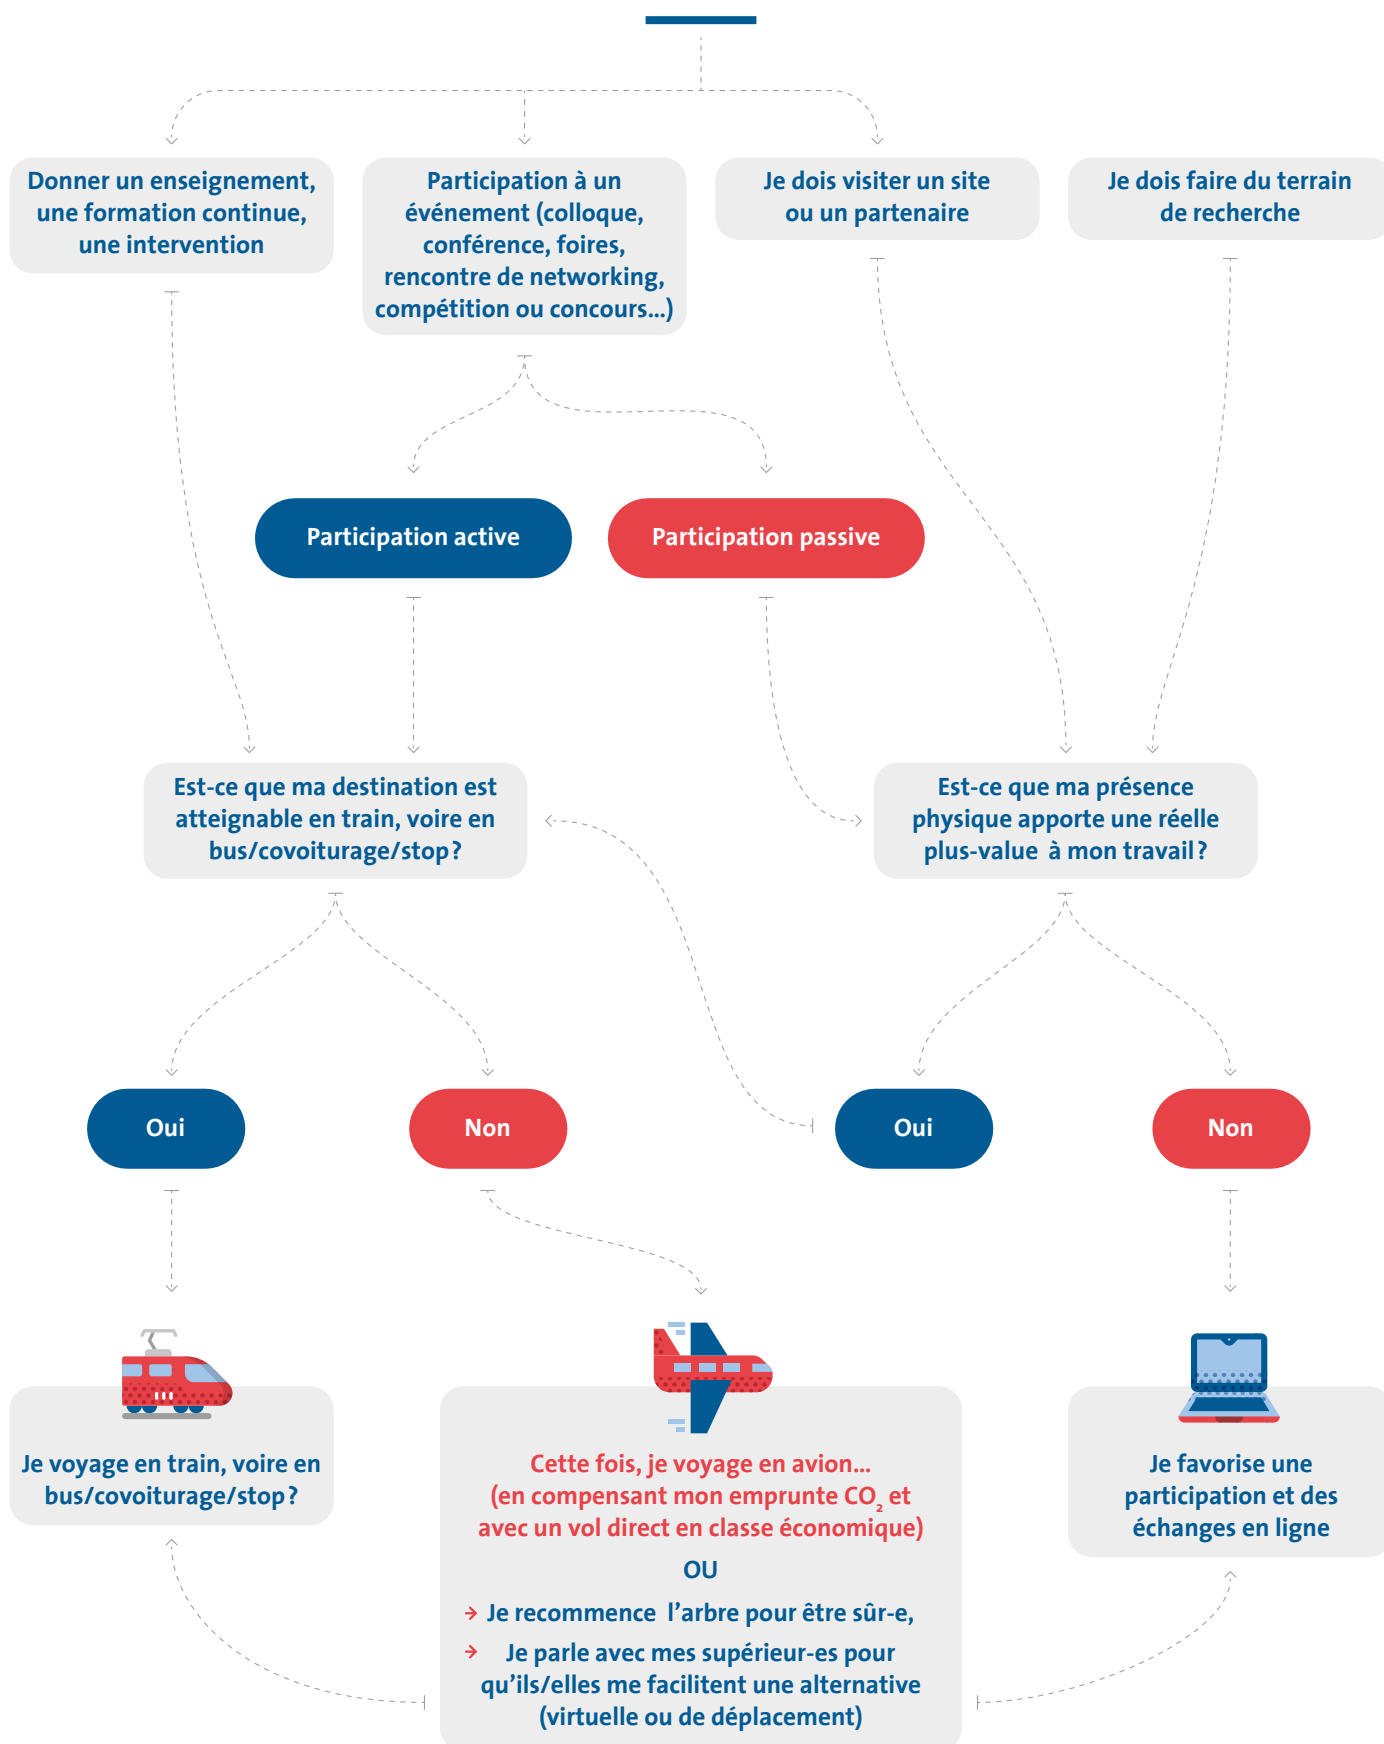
Donner un enseignement, une formation continue, une intervention

Participation à un événement (colloque, conférence, foires, rencontre de networking, compétition ou concours...)

Je dois visiter un site ou un partenaire

Je dois faire du terrain de recherche

Participation active

Participation passive

Est-ce que ma destination est atteignable en train, voire en bus/covoiturage/stop?

Est-ce que ma présence physique apporte une réelle plus-value à mon travail?

Oui

Non

Oui

Non

Je voyage en train, voire en bus/covoiturage/stop?

Cette fois, je voyage en avion... (en compensant mon emprunte $CO_2$ et avec un vol direct en classe économique)

OU

→ Je recommence l'arbre pour être sûr-e,

→ Je parle avec mes supérieur-es pour qu'ils/elles me facilitent une alternative (virtuelle ou de déplacement)

Je favorise une participation et des échanges en ligne